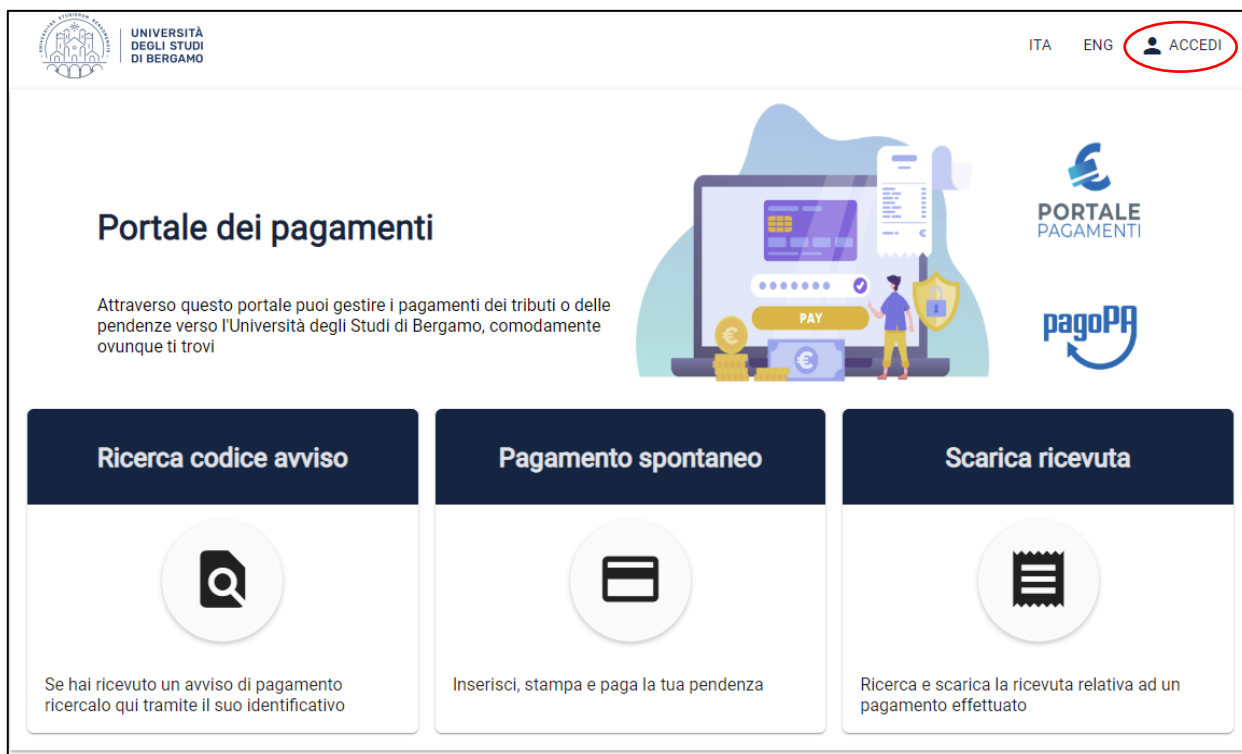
UNIVERSITÀ DEGLI STUDI DI BERGAMO

ITA ENG ACCEDI

Portale dei pagamenti

Attraverso questo portale puoi gestire i pagamenti dei tributi o delle pendenze verso l'Università degli Studi di Bergamo, comodamente ovunque ti trovi

PAY

PORTALE PAGAMENTI

pagoPA

Ricerca codice avviso

Se hai ricevuto un avviso di pagamento ricercalo qui tramite il suo identificativo

Pagamento spontaneo

Inserisci, stampa e paga la tua pendenza

Scarica ricevuta

Ricerca e scarica la ricevuta relativa ad un pagamento effettuato